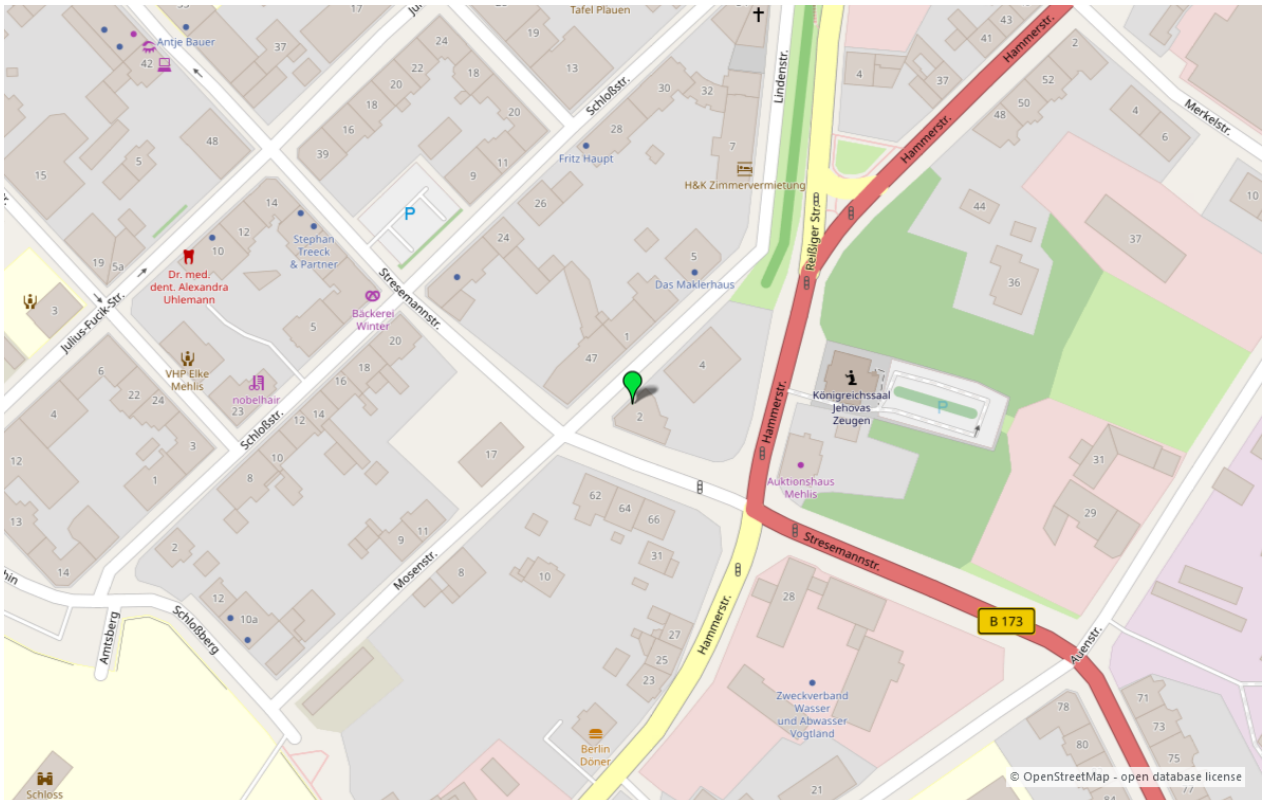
Tafel Plauen
Antje Bauer
42
24
37
17
19
13
24
18
20
30
32
Schloßstr.
Lindenstr.
Hammerstr.
Hammerstr.
43
41
2
4
37
52
50
48
4
6
Merkelstr.
15
5
48
18
16
20
39
11
9
28
Fritz Haupt
7
H&K Zimmervermietung
26
12
14
10
19
5a
Stephan Treeck & Partner
P
24
5
Das Maklerhaus
Reißiger Str.
44
10
37
36
3
Julius-Fučik-Str.
Dr. med. dent. Alexandra Uhlemann
Stresemannstr.
Bäckerei Winter
5
20
1
47
4
2
Königreichssaal Jehovas Zeugen
P
6
22
24
4
VHP Elke Mehlis
nobelhair
23
Schloßstr.
16
18
12
14
17
Hammerstr.
Auktionshaus Mehlis
31
29
12
3
1
13
8
10
12
11
62
64
66
Stresemannstr.
2
14
9
Mosenstr.
8
10
31
12
10a
Amtsberg
Schloßberg
27
25
23
28
Hammerstr.
B 173
Auenstr.
Zweckverband Wasser und Abwasser Vogtland
Berlin Döner
Schloss
78
80
71
73
75
21
© OpenStreetMap - open database license